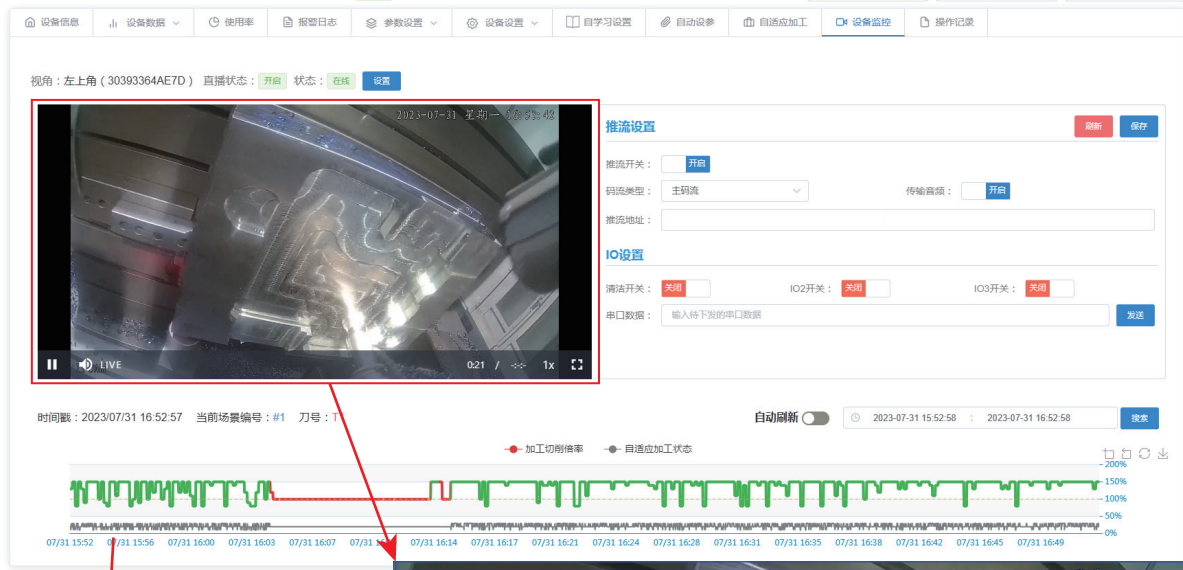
设备信息 | 设备数据 | 使用率 | 报警日志 | 参数设置 | 设备设置 | 自学习设置 | 自动设参 | 自适应加工 | 设备监控 | 操作记录

视角：左上角（30393364AE7D） 直播状态：开启 状态：在线 设置

2023-07-31 星期一 16:53:48

LIVE 0:21 / -:-- 1x

推流设置
刷新 保存
推流开关： 开启
码流类型： 主码流
传输音频： 开启
推流地址：

IO设置
清洁开关： 关闭
IO2开关： 关闭
IO3开关： 关闭
串口数据： 输入待下发的串口数据 发送

时间戳：2023/07/31 16:52:57 当前场景编号：#1 刀号：T
自动刷新
2023-07-31 15:52:58 ~ 2023-07-31 16:52:58 搜索

加工切削倍率 自适应加工状态

200%
150%
100%
50%
0%

07/31 15:52 07/31 15:56 07/31 16:00 07/31 16:03 07/31 16:07 07/31 16:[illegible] 07/31 16:14 07/31 16:17 07/31 16:21 07/31 16:24 07/31 16:28 07/31 16:31 07/31 16:35 07/31 16:38 07/31 16:42 07/31 16:45 07/31 16:49